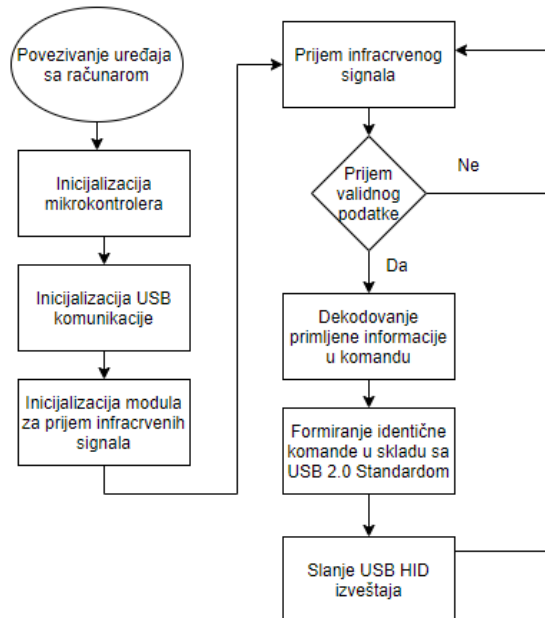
Povezivanje uređaja sa računarom

Inicijalizacija mikrokontrolera

Inicijalizacija USB komunikacije

Inicijalizacija modula za prijem infracrvenih signala

Prijem infracrvenog signala

Prijem validnog podatke

Ne

Da

Dekodovanje primljene informacije u komandu

Formiranje identične komande u skladu sa USB 2.0 Standardom

Slanje USB HID izveštaja